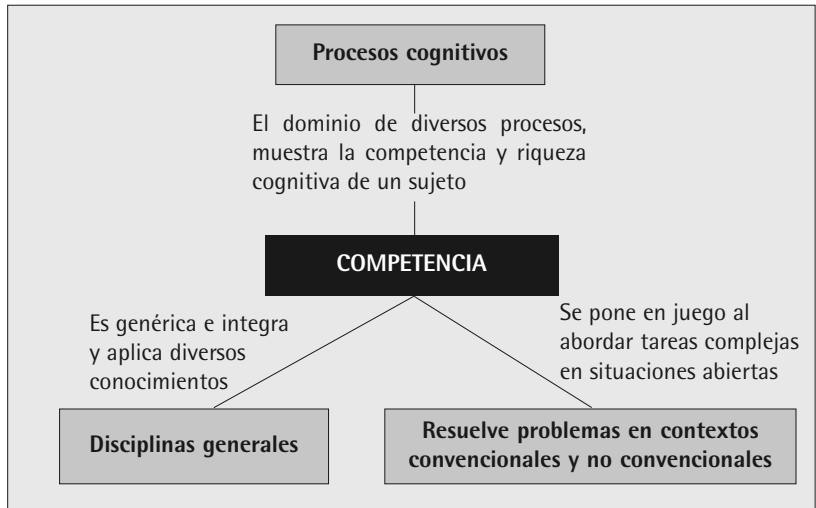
Procesos cognitivos

El dominio de diversos procesos, muestra la competencia y riqueza cognitiva de un sujeto

COMPETENCIA

Es genérica e integra y aplica diversos conocimientos

Se pone en juego al abordar tareas complejas en situaciones abiertas

Disciplinas generales

Resuelve problemas en contextos convencionales y no convencionales